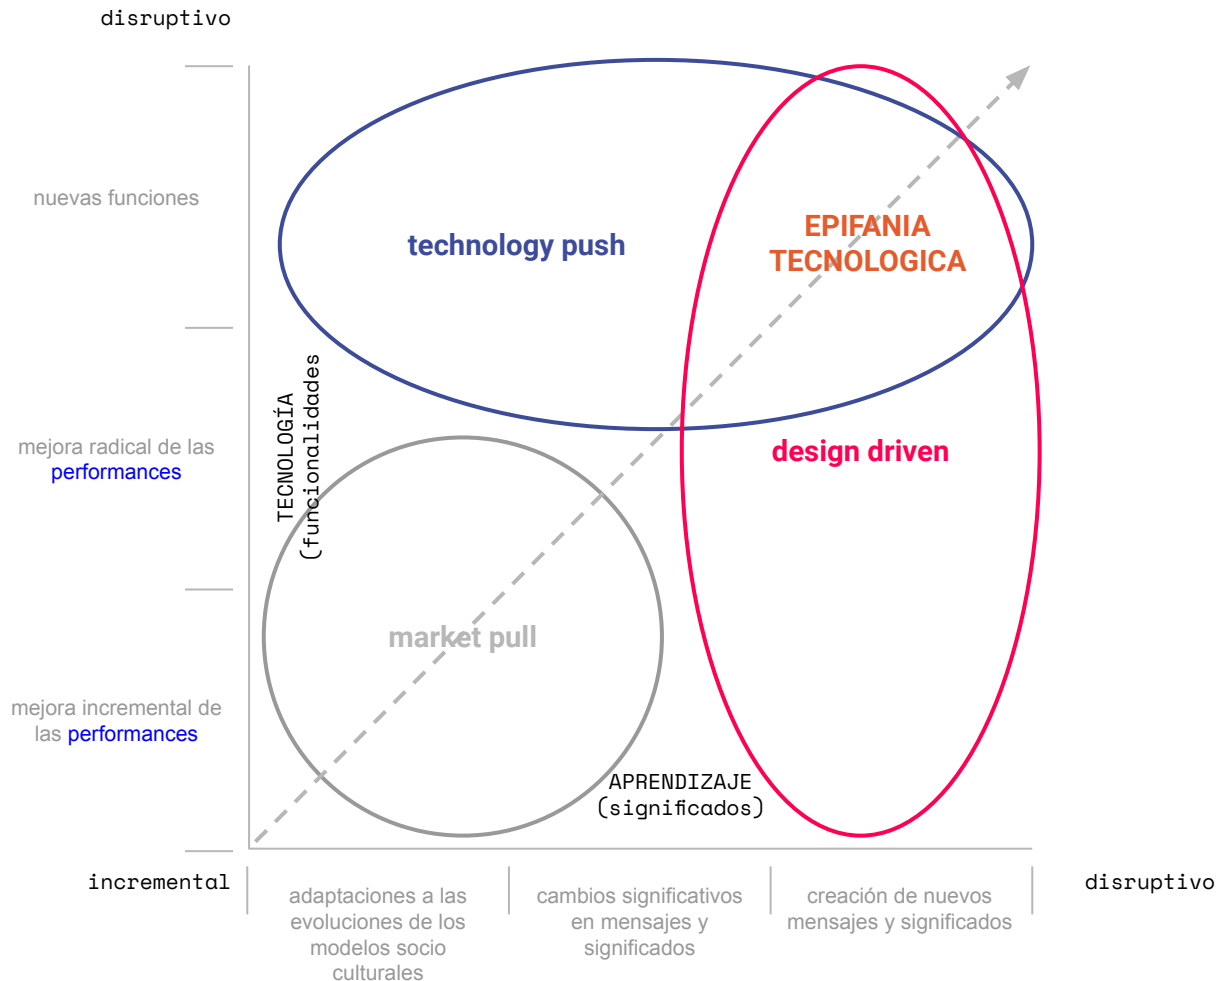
disruptivo

nuevas funciones

technology push

EPIFANIA TECNOLOGICA

mejora radical de las performances

TECNOLOGÍA (funcionalidades)

design driven

market pull

mejora incremental de las performances

APRENDIZAJE (significados)

incremental

adaptaciones a las evoluciones de los modelos socio culturales

cambios significativos en mensajes y significados

creación de nuevos mensajes y significados

disruptivo